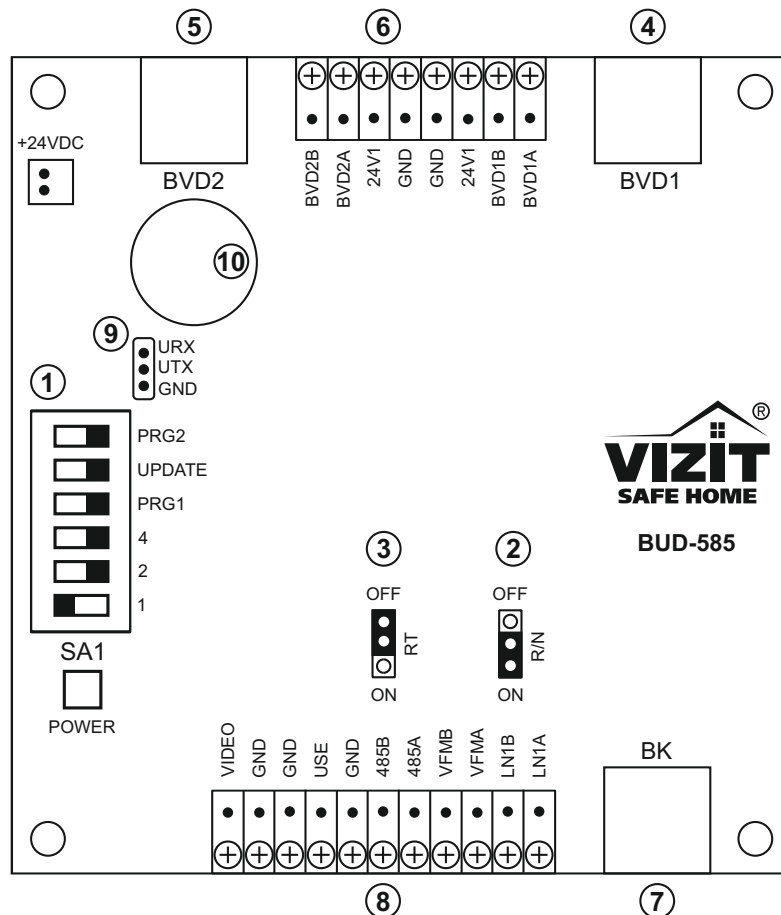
5
6
4
+24VDC
BVD2
BVD2B
BVD2A
24V1
GND
GND
24V1
BVD1B
BVD1A
BVD1
10
9
URX
UTX
GND
1
PRG2
UPDATE
PRG1
4
2
1
SA1
POWER
®
VIZIT
SAFE HOME
BUD-585
3
OFF
RT
ON
2
OFF
R/N
ON
VIDEO
GND
GND
USE
GND
485B
485A
VFMB
VFMA
LN1B
LN1A
BK
8
7